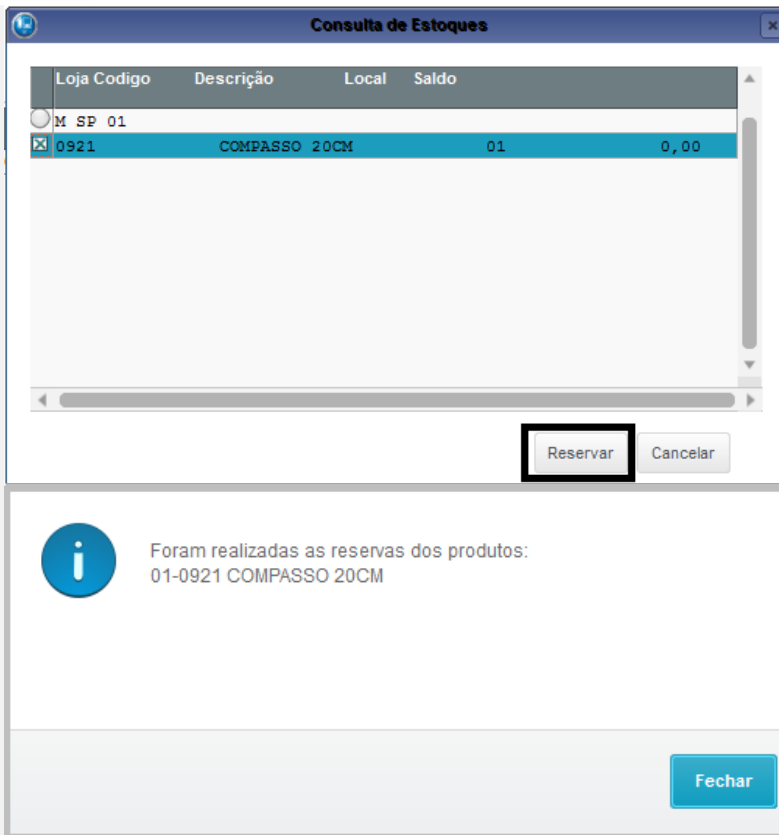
Consulta de Estoques

| Loja Codigo | Descrição | Local | Saldo |
|---|---|---|---|
| M SP 01 | | | |
| 0921 | COMPASSO 20CM | 01 | 0,00 |

Reservar Cancelar

Foram realizadas as reservas dos produtos:
01-0921 COMPASSO 20CM

Fechar